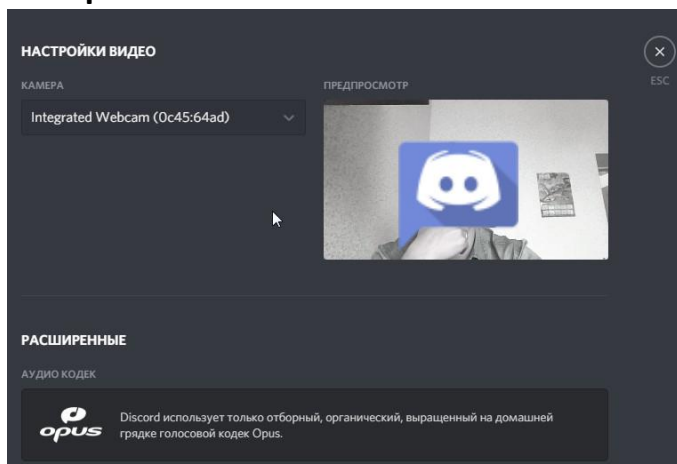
НАСТРОЙКИ ВИДЕО

ESC

КАМЕРА

Integrated Webcam (0c45:64ad)

ПРЕДПРОСМОТР

РАСШИРЕННЫЕ

АУДИО КОДЕК

opus

Discord использует только отборный, органический, выращенный на домашней грядке голосовой кодек Opus.